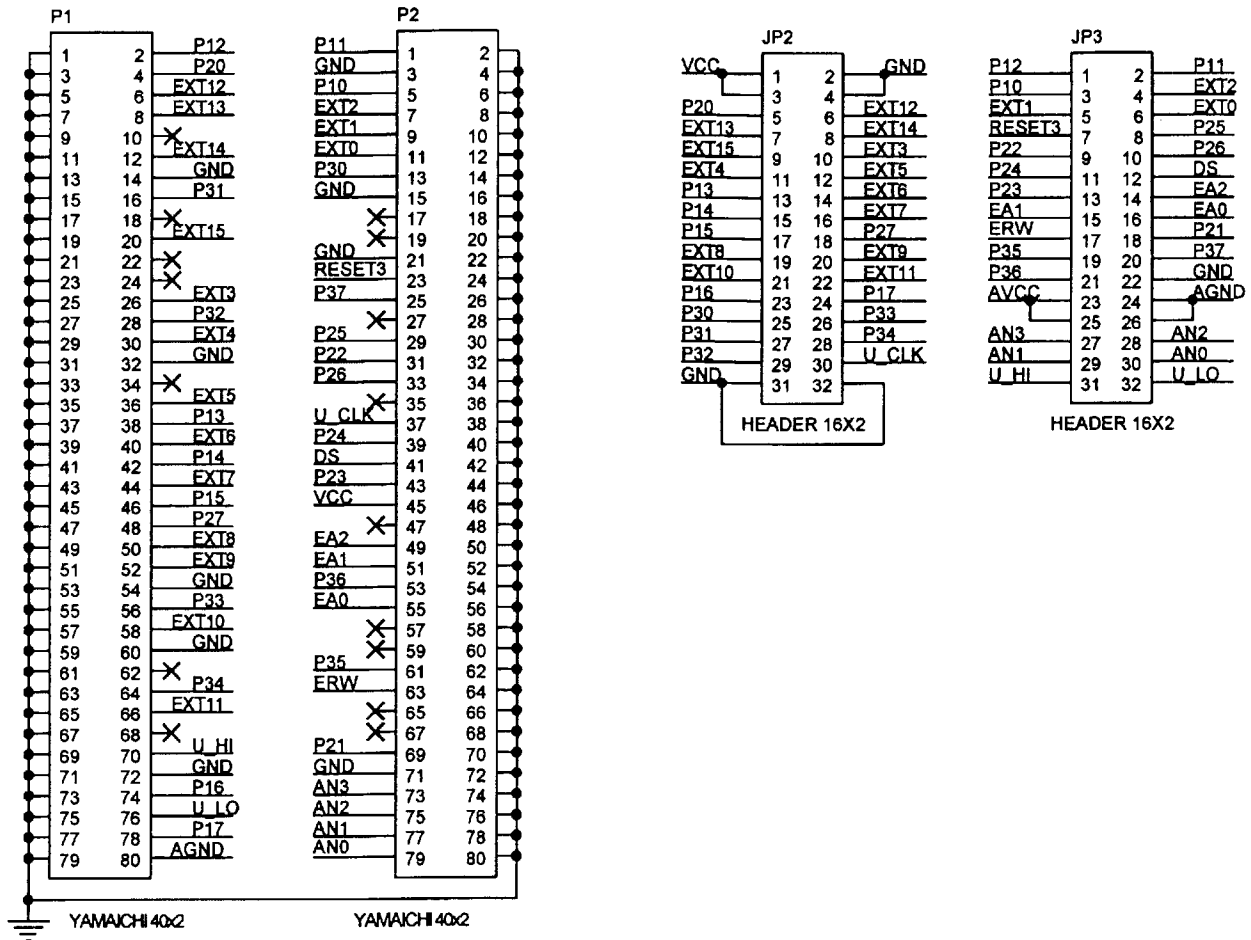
P1

| | | | |
|---|---|---|---|
| 1 | 2 | P12 |
| 3 | 4 | P20 |
| 5 | 6 | EXT12 |
| 7 | 8 | EXT13 |
| 9 | 10 | EXT14 |
| 11 | 12 | GND |
| 13 | 14 | GND |
| 15 | 16 | P31 |
| 17 | 18 | EXT15 |
| 19 | 20 | |
| 21 | 22 | |
| 23 | 24 | |
| 25 | 26 | EXT3 |
| 27 | 28 | P32 |
| 29 | 30 | EXT4 |
| 31 | 32 | GND |
| 33 | 34 | EXT5 |
| 35 | 36 | P13 |
| 37 | 38 | EXT6 |
| 39 | 40 | P14 |
| 41 | 42 | EXT7 |
| 43 | 44 | P15 |
| 45 | 46 | P27 |
| 47 | 48 | EXT8 |
| 49 | 50 | EXT9 |
| 51 | 52 | GND |
| 53 | 54 | P33 |
| 55 | 56 | EXT10 |
| 57 | 58 | GND |
| 59 | 60 | |
| 61 | 62 | P34 |
| 63 | 64 | EXT11 |
| 65 | 66 | |
| 67 | 68 | U_HI |
| 69 | 70 | GND |
| 71 | 72 | P16 |
| 73 | 74 | U_LO |
| 75 | 76 | P17 |
| 77 | 78 | AGND |
| 79 | 80 | |

YAMAICHI 40x2

P2

| | | |
|---|---|---|
| P11 | 1 | 2 |
| GND | 3 | 4 |
| P10 | 5 | 6 |
| EXT2 | 7 | 8 |
| EXT1 | 9 | 10 |
| EXT0 | 11 | 12 |
| P30 | 13 | 14 |
| GND | 15 | 16 |
| | 17 | 18 |
| | 19 | 20 |
| GND | 21 | 22 |
| RESET3 | 23 | 24 |
| P37 | 25 | 26 |
| | 27 | 28 |
| P25 | 29 | 30 |
| P22 | 31 | 32 |
| P26 | 33 | 34 |
| | 35 | 36 |
| U_CLK | 37 | 38 |
| P24 | 39 | 40 |
| DS | 41 | 42 |
| P23 | 43 | 44 |
| VCC | 45 | 46 |
| | 47 | 48 |
| EA2 | 49 | 50 |
| EA1 | 51 | 52 |
| P36 | 53 | 54 |
| EA0 | 55 | 56 |
| | 57 | 58 |
| | 59 | 60 |
| P35 | 61 | 62 |
| ERW | 63 | 64 |
| | 65 | 66 |
| | 67 | 68 |
| P21 | 69 | 70 |
| GND | 71 | 72 |
| AN3 | 73 | 74 |
| AN2 | 75 | 76 |
| AN1 | 77 | 78 |
| AN0 | 79 | 80 |

YAMAICHI 40x2

JP2

| | | | |
|---|---|---|---|
| VCC | 1 | 2 | GND |
| | 3 | 4 | |
| P20 | 5 | 6 | EXT12 |
| EXT13 | 7 | 8 | EXT14 |
| EXT15 | 9 | 10 | EXT3 |
| EXT4 | 11 | 12 | EXT5 |
| P13 | 13 | 14 | EXT6 |
| P14 | 15 | 16 | EXT7 |
| P15 | 17 | 18 | P27 |
| EXT8 | 19 | 20 | EXT9 |
| EXT10 | 21 | 22 | EXT11 |
| P16 | 23 | 24 | P17 |
| P30 | 25 | 26 | P33 |
| P31 | 27 | 28 | P34 |
| P32 | 29 | 30 | U_CLK |
| GND | 31 | 32 | |

HEADER 16X2

JP3

| | | | |
|---|---|---|---|
| P12 | 1 | 2 | P11 |
| P10 | 3 | 4 | EXT2 |
| EXT1 | 5 | 6 | EXT0 |
| RESET3 | 7 | 8 | P25 |
| P22 | 9 | 10 | P26 |
| P24 | 11 | 12 | DS |
| P23 | 13 | 14 | EA2 |
| EA1 | 15 | 16 | EA0 |
| ERW | 17 | 18 | P21 |
| P35 | 19 | 20 | P37 |
| P36 | 21 | 22 | GND |
| AVCC | 23 | 24 | AGND |
| | 25 | 26 | |
| AN3 | 27 | 28 | AN2 |
| AN1 | 29 | 30 | AN0 |
| U_HI | 31 | 32 | U_LO |

HEADER 16X2